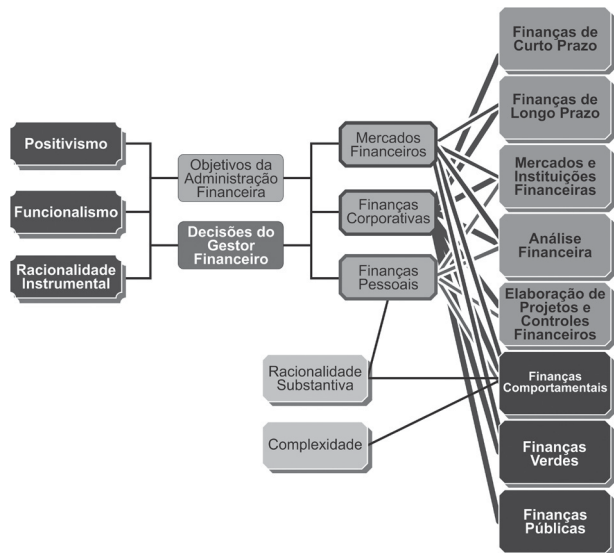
Positivismo

Funcionalismo

Racionalidade Instrumental

Objetivos da Administração Financeira

Decisões do Gestor Financeiro

Mercados Financeiros

Finanças Corporativas

Finanças Pessoais

Racionalidade Substantiva

Complexidade

Finanças de Curto Prazo

Finanças de Longo Prazo

Mercados e Instituições Financeiras

Análise Financeira

Elaboração de Projetos e Controles Financeiros

Finanças Comportamentais

Finanças Verdes

Finanças Públicas